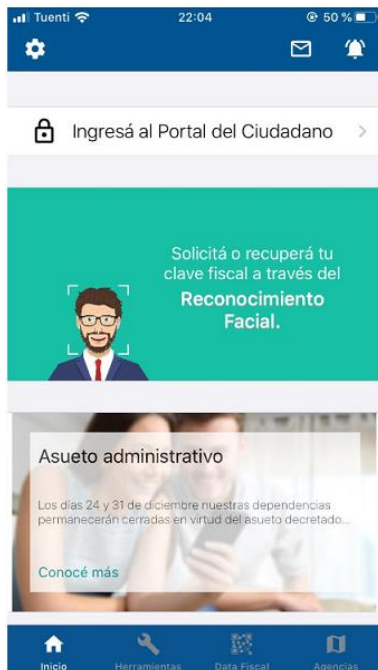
Tuenti 22:04 50 %

Ingresá al Portal del Ciudadano

Solicitá o recuperá tu clave fiscal a través del Reconocimiento Facial.

Asueto administrativo

Los días 24 y 31 de diciembre nuestras dependencias permanecerán cerradas en virtud del asueto decretado...

Conocé más

Inicio Herramientas Data Fiscal Agencias